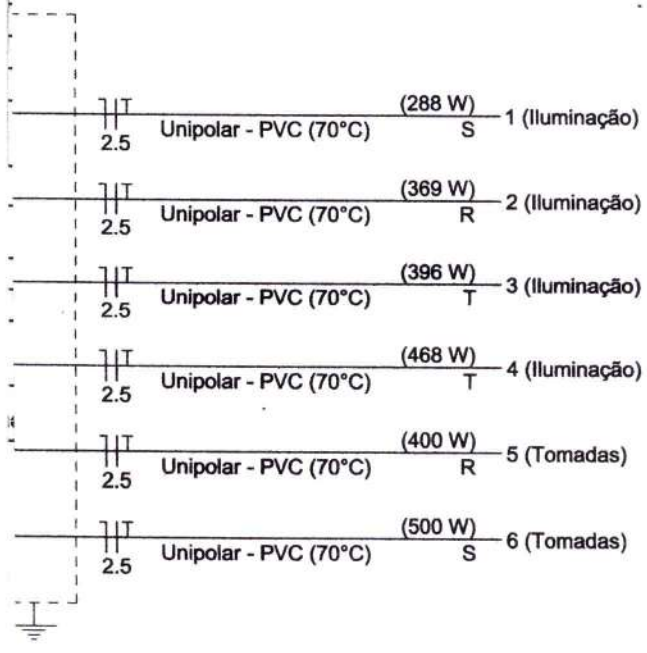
T
2.5
Unipolar - PVC (70°C)
(288 W)
S
1 (Iluminação)

T
2.5
Unipolar - PVC (70°C)
(369 W)
R
2 (Iluminação)

T
2.5
Unipolar - PVC (70°C)
(396 W)
T
3 (Iluminação)

T
2.5
Unipolar - PVC (70°C)
(468 W)
T
4 (Iluminação)

T
2.5
Unipolar - PVC (70°C)
(400 W)
R
5 (Tomadas)

T
2.5
Unipolar - PVC (70°C)
(500 W)
S
6 (Tomadas)